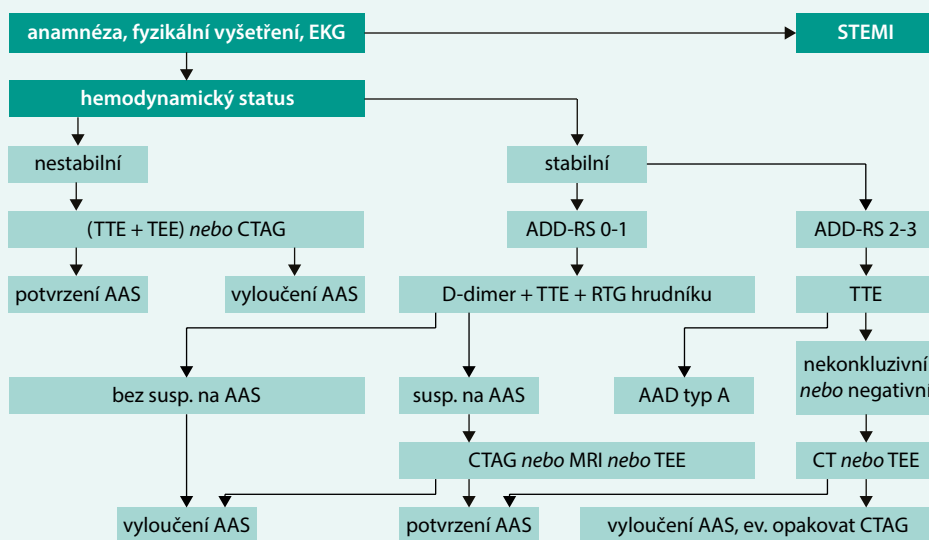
anamnéza, fyzikální vyšetření, EKG

STEMI

hemodynamický status

nestabilní

stabilní

(TTE + TEE) *nebo* CTAG

ADD-RS 0-1

ADD-RS 2-3

potvrzení AAS

vyloučení AAS

D-dimer + TTE + RTG hrudníku

TTE

bez susp. na AAS

susp. na AAS

AAD typ A

nekonkluzivní *nebo* negativní

CTAG *nebo* MRI *nebo* TEE

CT *nebo* TEE

vyloučení AAS

potvrzení AAS

vyloučení AAS, ev. opakovat CTAG